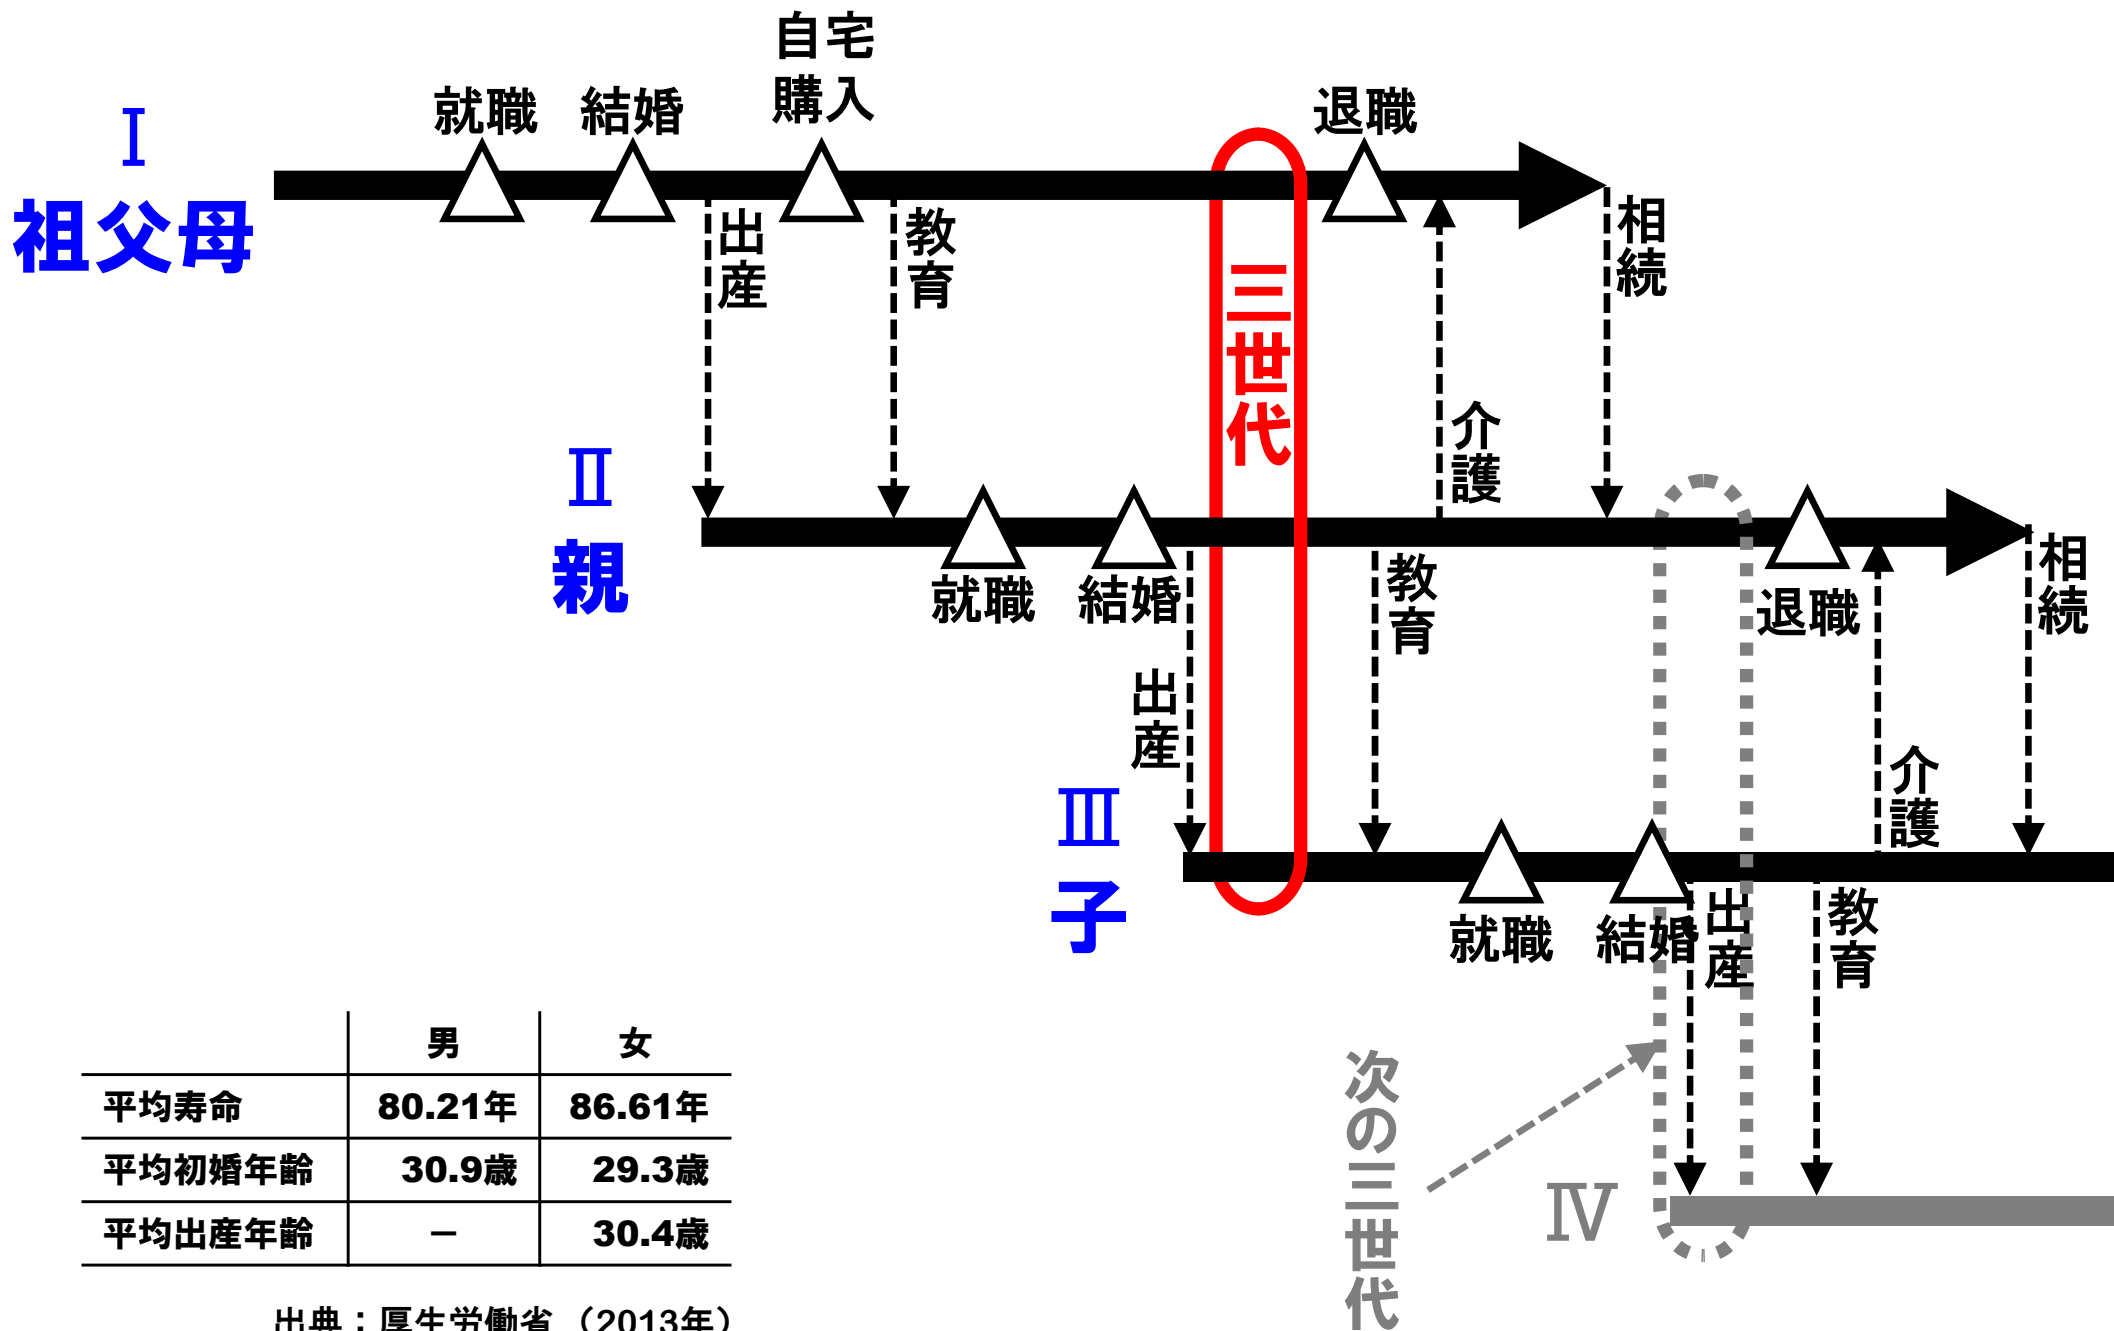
Ⅰ
祖父母

就職 結婚 自宅購入 退職

出産 教育 相続

三世代

介護

Ⅱ
親

就職 結婚 退職 相続

出産 教育

介護

Ⅲ
子

就職 結婚 出産 教育

次の三世代

Ⅳ

| | 男 | 女 |
|---|---|---|
| 平均寿命 | 80.21年 | 86.61年 |
| 平均初婚年齢 | 30.9歳 | 29.3歳 |
| 平均出産年齢 | – | 30.4歳 |

出典：厚生労働省（2013年）